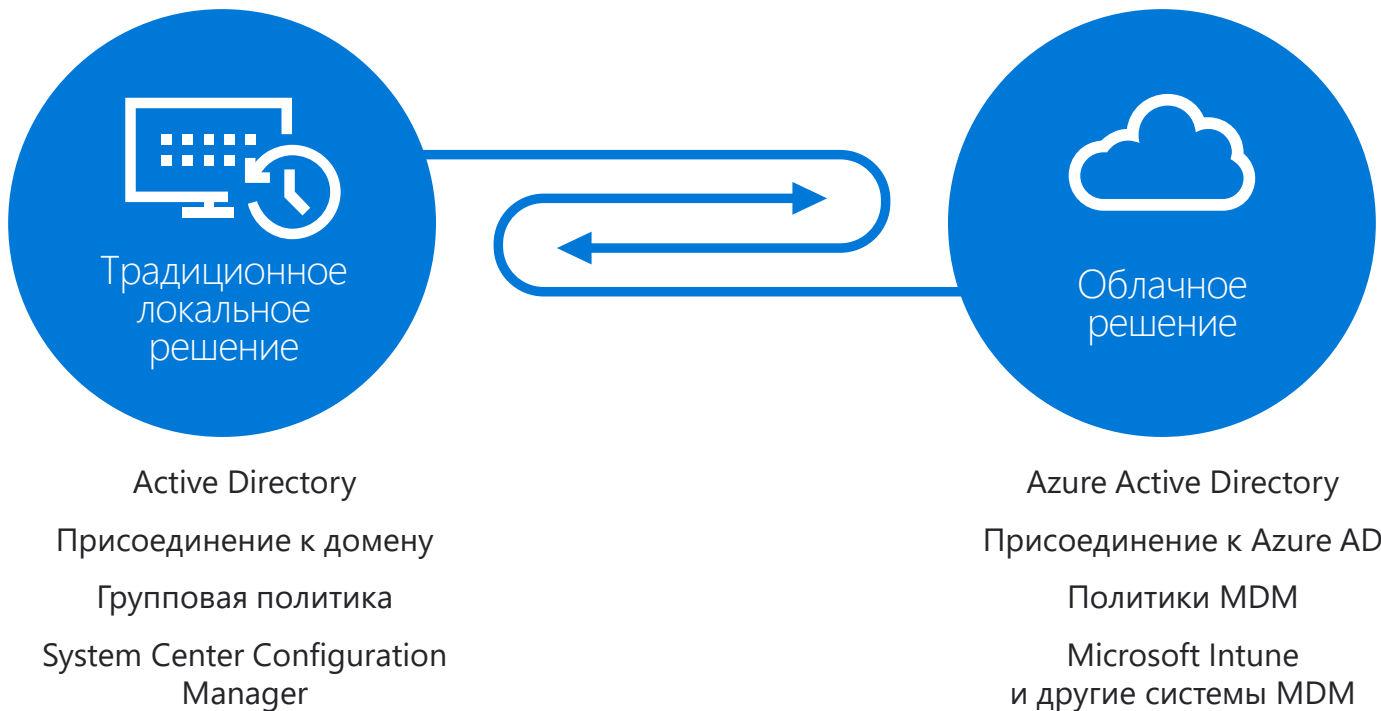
Традиционное локальное решение

Облачное решение

Active Directory

Присоединение к домену

Групповая политика

System Center Configuration Manager

Azure Active Directory

Присоединение к Azure AD

Политики MDM

Microsoft Intune и другие системы MDM